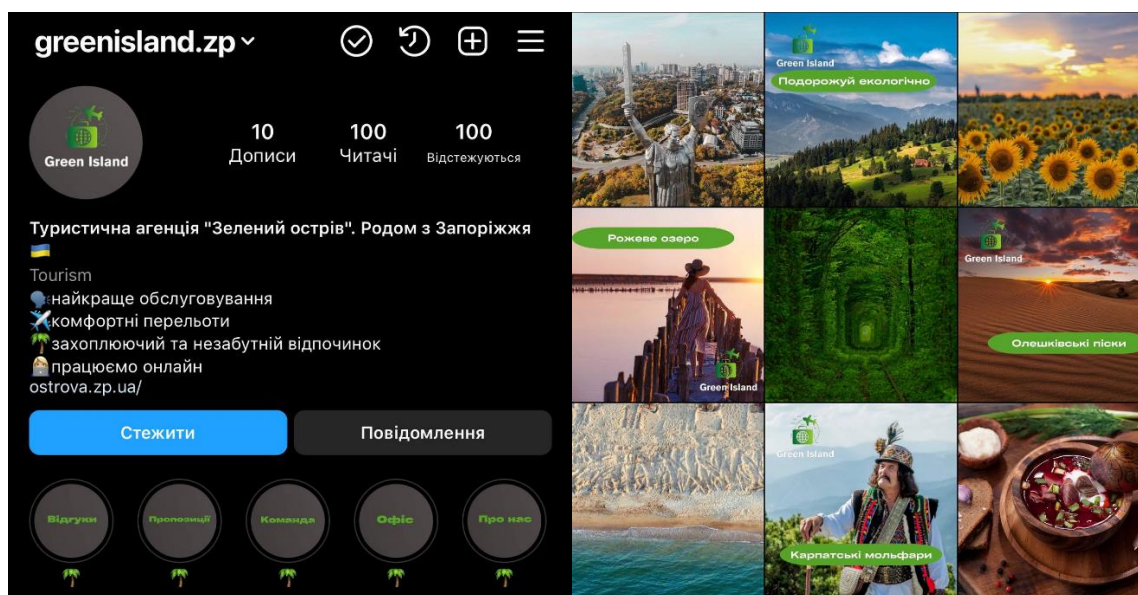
greenisland.zp

Green Island

10
Дописи

100
Читачі

100
Відстежуються

Туристична агенція "Зелений острів". Родом з Запоріжжя 🇺🇦
Tourism
🗣️найкраще обслуговування
✈️комфортні перельоти
🌴захоплюючий та незабутній відпочинок
👩‍💻працюємо онлайн
ostrova.zp.ua/

Стежити
Повідомлення

Відгуки
Пропозиції
Команда
Офіс
Про нас

Green Island
Подорожуй екологічно

Рожеве озеро
Green Island

Green Island
Олешківські піски

Green Island
Карпатські мольфари